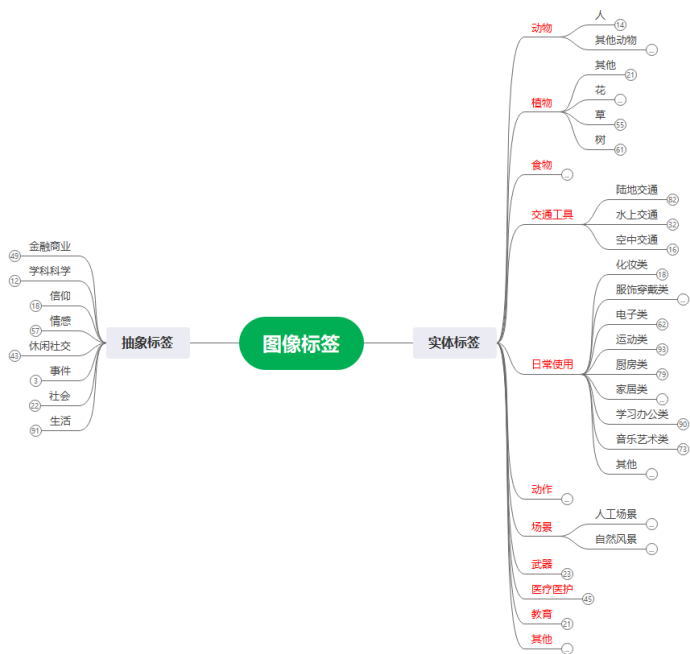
图像标签

抽象标签
金融商业 49
学科科学 12
信仰 18
情感 57
休闲社交 43
事件 3
社会 22
生活 91

实体标签
动物
人 14
其他动物 ...
植物
其他 21
花 ...
草 55
树 61
食物 ...
交通工具
陆地交通 82
水上交通 32
空中交通 16
日常使用
化妆类 18
服饰穿戴类 ...
电子类 62
运动类 93
厨房类 79
家居类 ...
学习办公类 90
音乐艺术类 73
其他 ...
动作 ...
场景
人工场景 ...
自然风景 ...
武器 23
医疗医护 45
教育 21
其他 ...